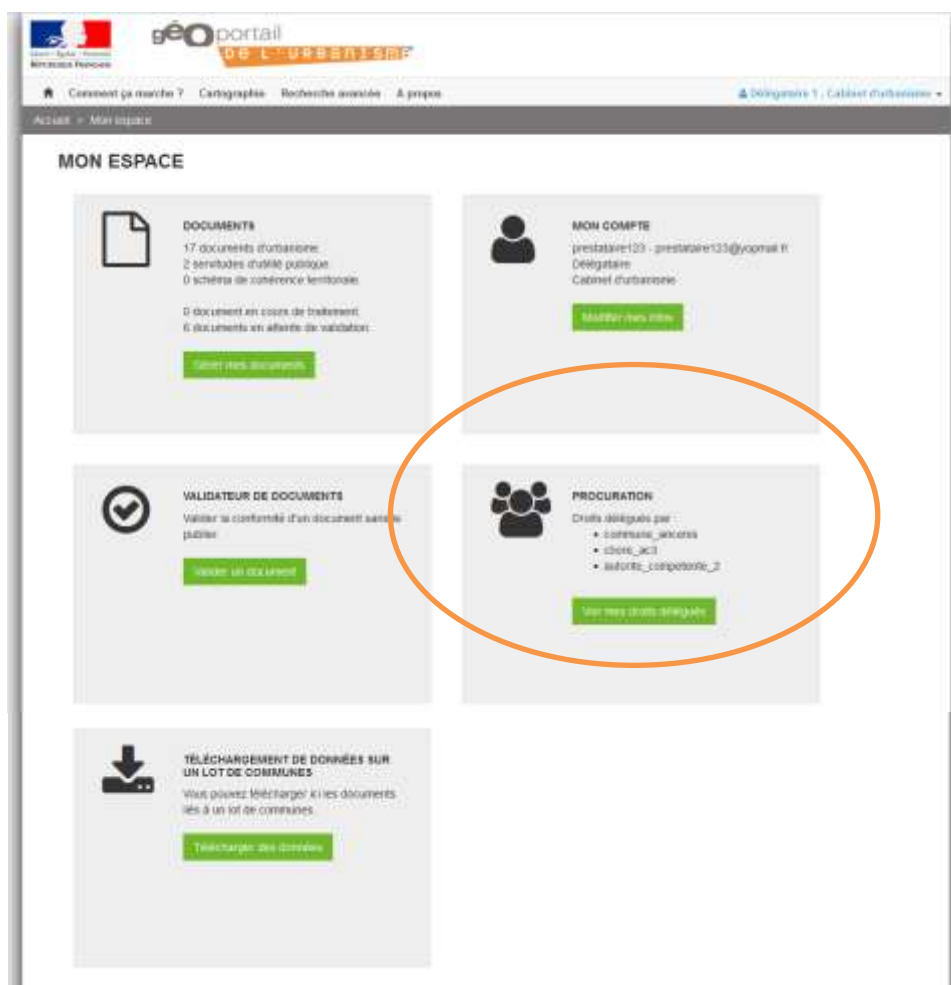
Liberté • Égalité • Fraternité
RÉPUBLIQUE FRANÇAISE

géoportail DE L'URBANISME

Comment ça marche ? Cartographie Recherche avancée A propos

Délégataire 1 , Cabinet d'urbanisme

Accueil > Mon espace

MON ESPACE

DOCUMENTS
17 documents d'urbanisme
2 servitudes d'utilité publique
0 schéma de cohérence territoriale

0 document en cours de traitement
6 documents en attente de validation

Gérer mes documents

MON COMPTE
prestataire123 - prestataire123@yopmail.fr
Délégataire
Cabinet d'urbanisme

Modifier mes infos

VALIDATEUR DE DOCUMENTS
Valider la conformité d'un document sans le publier

Valider un document

PROCURATION
Droits délégués par
• commune_ancens
• chore_ac3
• autorite_competente_2

Voir mes droits délégués

TÉLÉCHARGEMENT DE DONNÉES SUR UN LOT DE COMMUNES
Vous pouvez télécharger ici les documents liés à un lot de communes

Télécharger des données